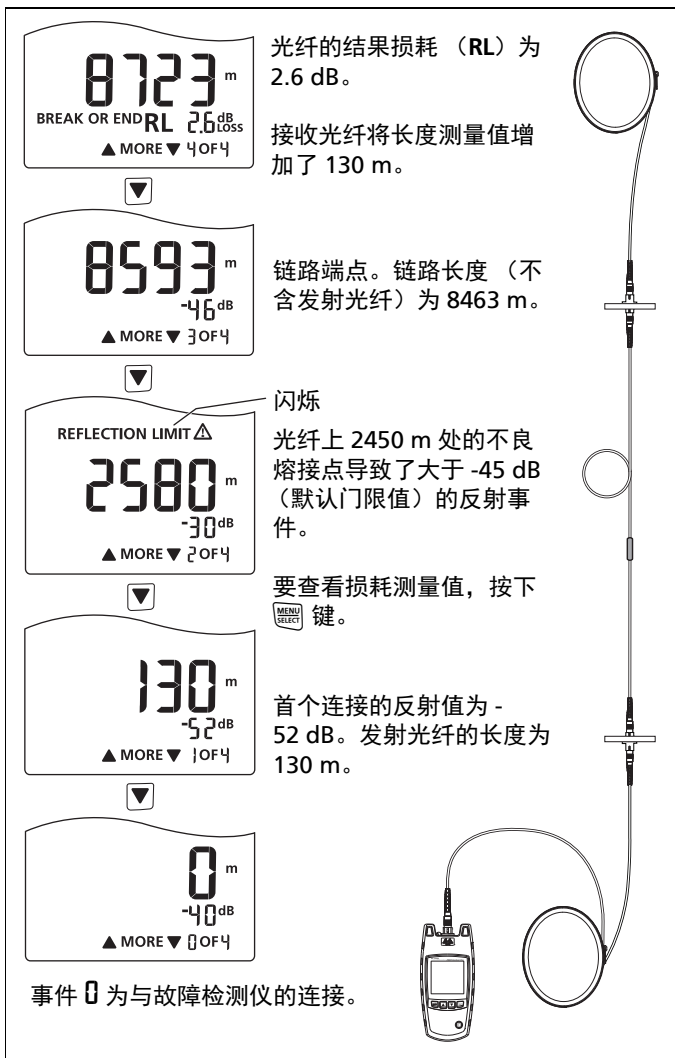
8723 m
BREAK OR END RL 2.6 dB LOSS
▲ MORE ▼ 4 OF 4

光纤的结果损耗 （RL）为 2.6 dB。

接收光纤将长度测量值增加了 130 m。

▼

8593 m
-46 dB
▲ MORE ▼ 3 OF 4

链路端点。链路长度 （不含发射光纤）为 8463 m。

▼

闪烁

REFLECTION LIMIT ⚠
2580 m
-30 dB
▲ MORE ▼ 2 OF 4

光纤上 2450 m 处的不良熔接点导致了大于 -45 dB （默认门限值）的反射事件。

要查看损耗测量值，按下 MENU SELECT 键。

▼

130 m
-52 dB
▲ MORE ▼ 1 OF 4

首个连接的反射值为 -52 dB。发射光纤的长度为 130 m。

▼

0 m
-40 dB
▲ MORE ▼ 0 OF 4

事件 0 为与故障检测仪的连接。